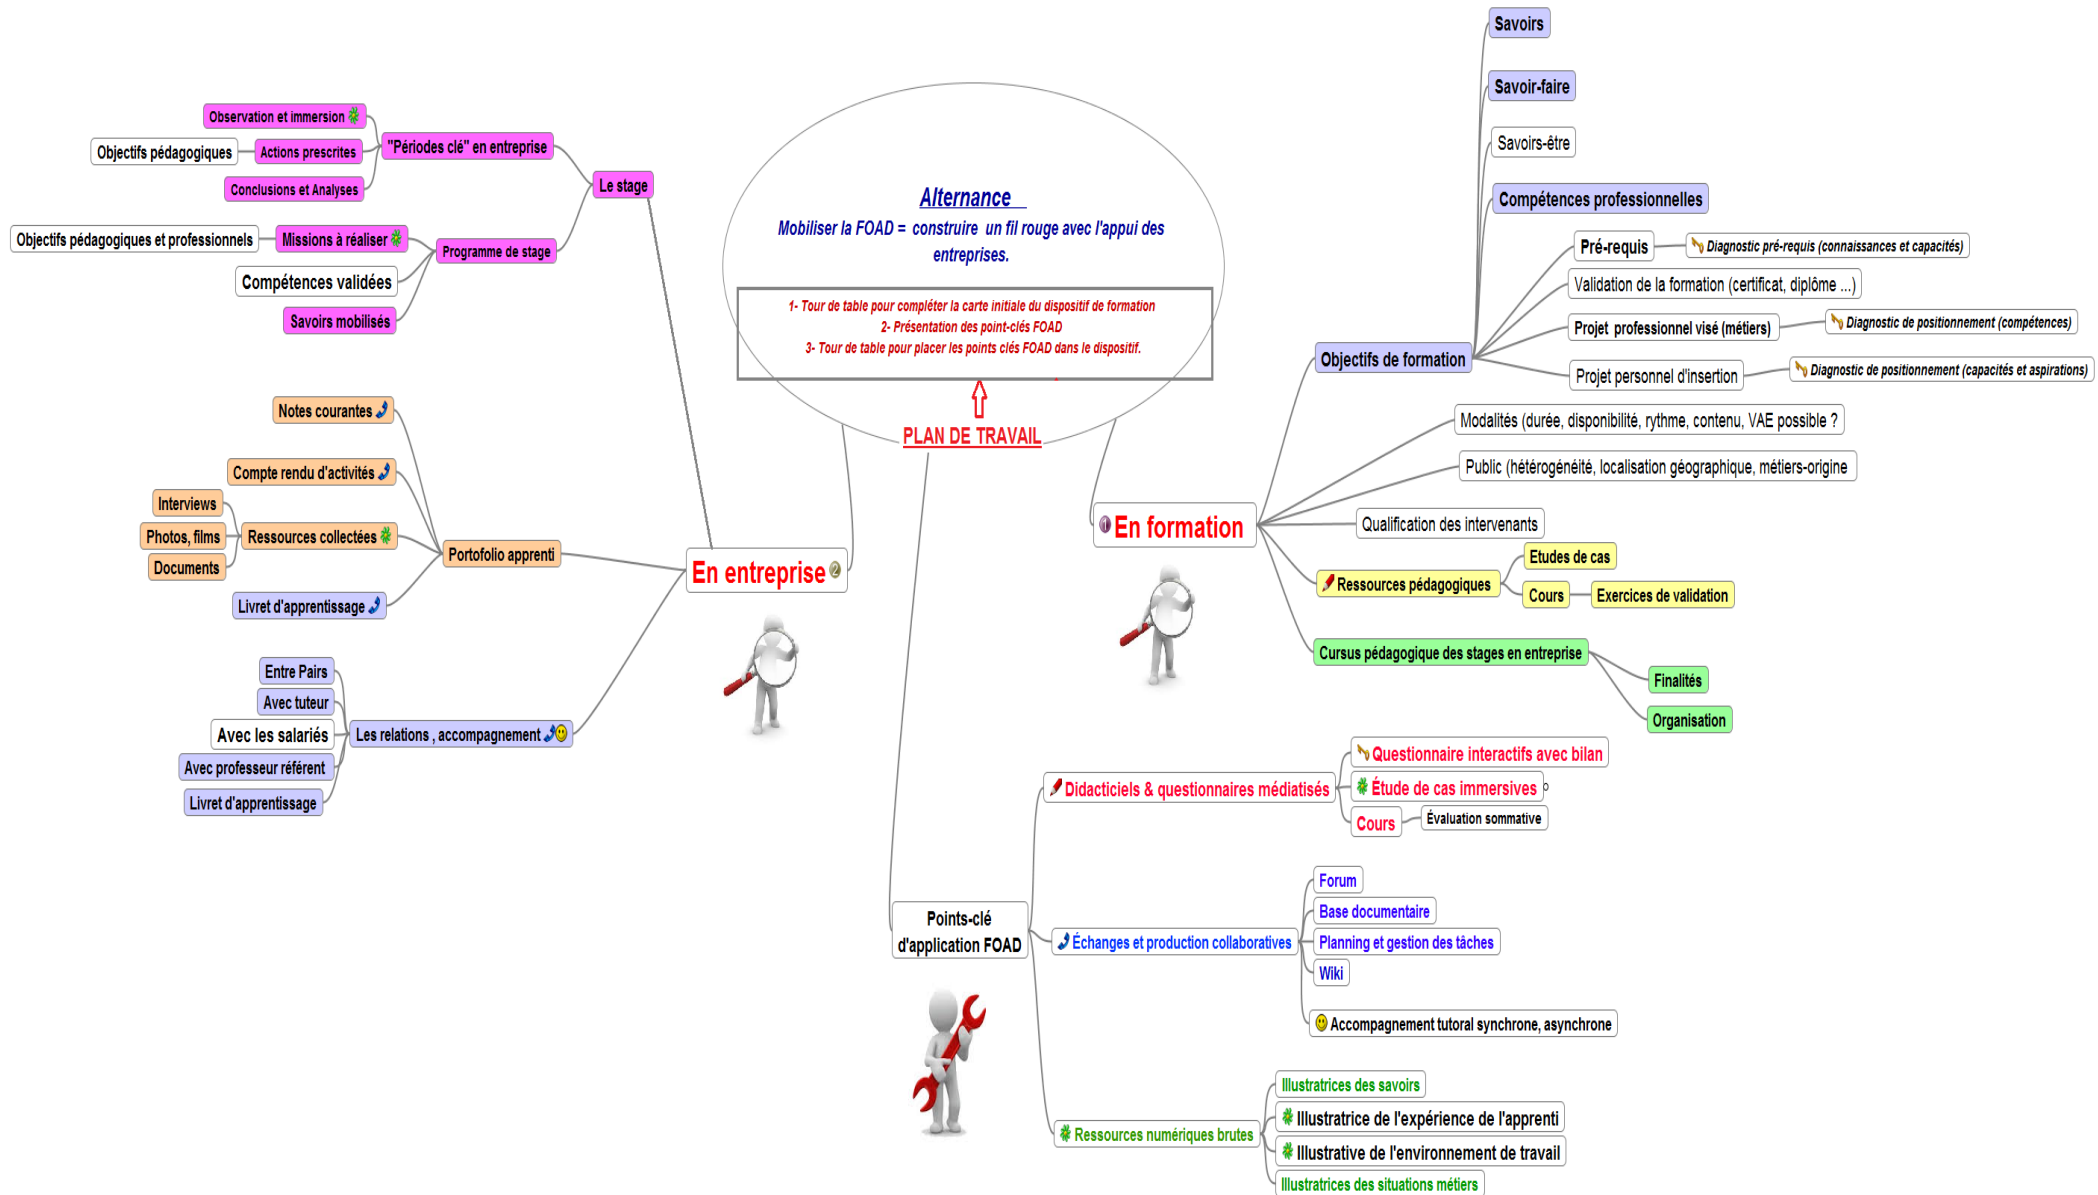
Alternance
Mobiliser la FOAD = construire un fil rouge avec l'appui des entreprises.

1- Tour de table pour compléter la carte initiale du dispositif de formation
2- Présentation des point-clés FOAD
3- Tour de table pour placer les points clés FOAD dans le dispositif.

PLAN DE TRAVAIL

En entreprise

Le stage
"Périodes clé" en entreprise
Observation et immersion
Actions prescrites
Objectifs pédagogiques
Conclusions et Analyses
Programme de stage
Missions à réaliser
Objectifs pédagogiques et professionnels
Compétences validées
Savoirs mobilisés

Portofolio apprenti
Notes courantes
Compte rendu d'activités
Ressources collectées
Interviews
Photos, films
Documents
Livret d'apprentissage

Les relations , accompagnement
Entre Pairs
Avec tuteur
Avec les salariés
Avec professeur référent
Livret d'apprentissage

En formation

Objectifs de formation
Savoirs
Savoir-faire
Savoirs-être
Compétences professionnelles
Pré-requis
Diagnostic pré-requis (connaissances et capacités)
Validation de la formation (certificat, diplôme ...)
Projet professionnel visé (métiers)
Diagnostic de positionnement (compétences)
Projet personnel d'insertion
Diagnostic de positionnement (capacités et aspirations)
Modalités (durée, disponibilité, rythme, contenu, VAE possible ?
Public (hétérogénéité, localisation géographique, métiers-origine
Qualification des intervenants
Ressources pédagogiques
Etudes de cas
Cours
Exercices de validation
Cursus pédagogique des stages en entreprise
Finalités
Organisation

Points-clé d'application FOAD

Didacticiels & questionnaires médiatisés
Questionnaire interactifs avec bilan
Étude de cas immersives
Cours
Évaluation sommative

Échanges et production collaboratives
Forum
Base documentaire
Planning et gestion des tâches
Wiki
Accompagnement tutoral synchrone, asynchrone

Ressources numériques brutes
Illustratrices des savoirs
Illustratrice de l'expérience de l'apprenti
Illustrative de l'environnement de travail
Illustratrices des situations métiers